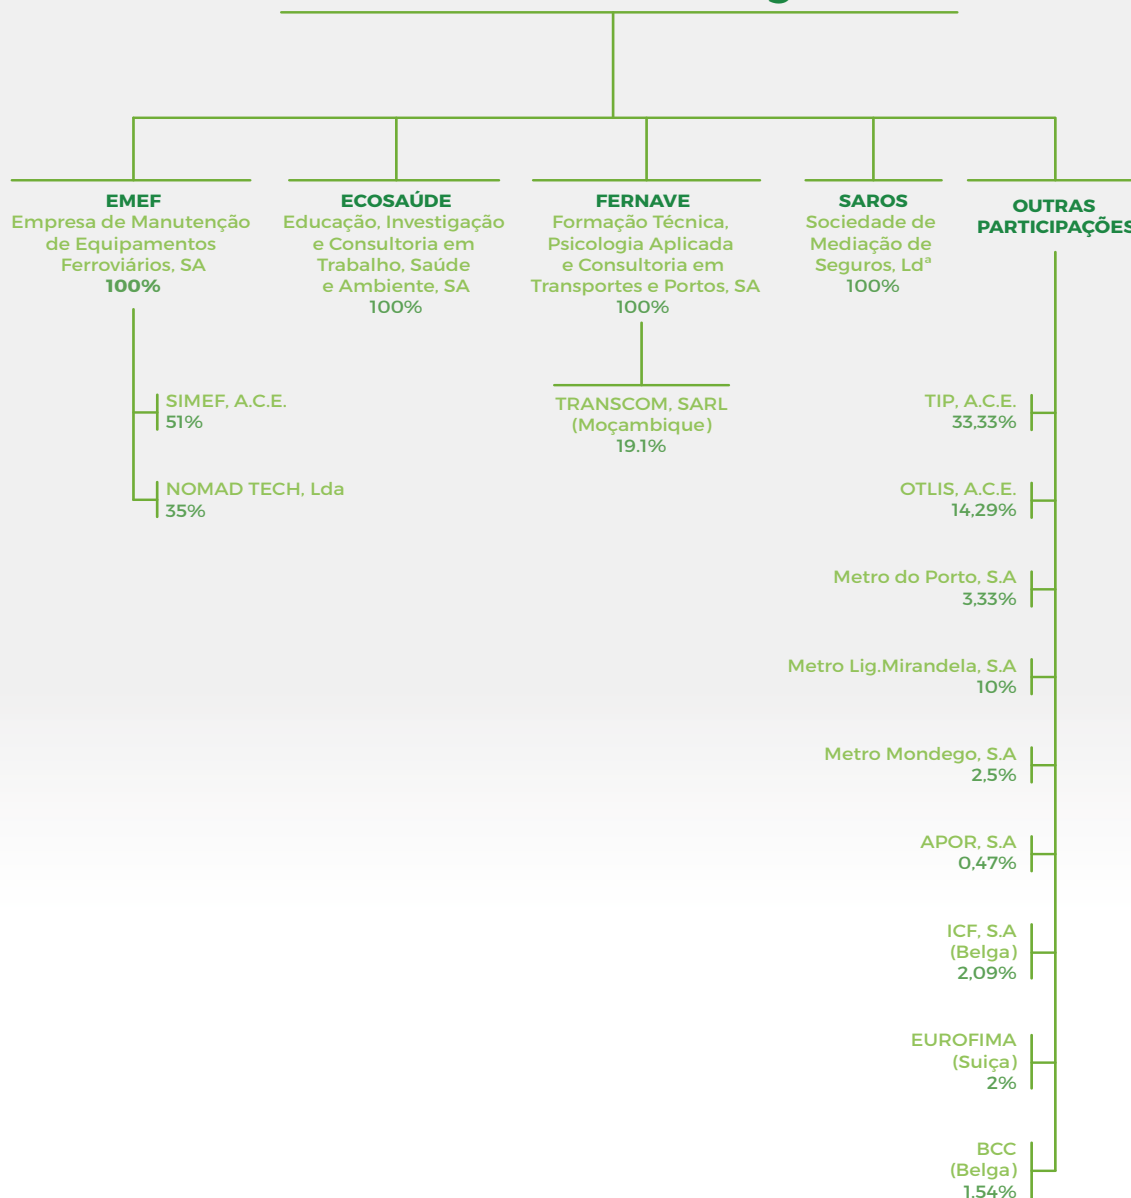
EMEF
Empresa de Manutenção de Equipamentos Ferroviários, SA
100%

SIMEF, A.C.E.
51%

NOMAD TECH, Lda
35%

ECOSAÚDE
Educação, Investigação e Consultoria em Trabalho, Saúde e Ambiente, SA
100%

FERNAVE
Formação Técnica, Psicologia Aplicada e Consultoria em Transportes e Portos, SA
100%

TRANSCOM, SARL
(Moçambique)
19.1%

SAROS
Sociedade de Mediação de Seguros, Ldª
100%

OUTRAS PARTICIPAÇÕES

TIP, A.C.E.
33,33%

OTLIS, A.C.E.
14,29%

Metro do Porto, S.A
3,33%

Metro Lig.Mirandela, S.A
10%

Metro Mondego, S.A
2,5%

APOR, S.A
0,47%

ICF, S.A
(Belga)
2,09%

EUROFIMA
(Suiça)
2%

BCC
(Belga)
1,54%